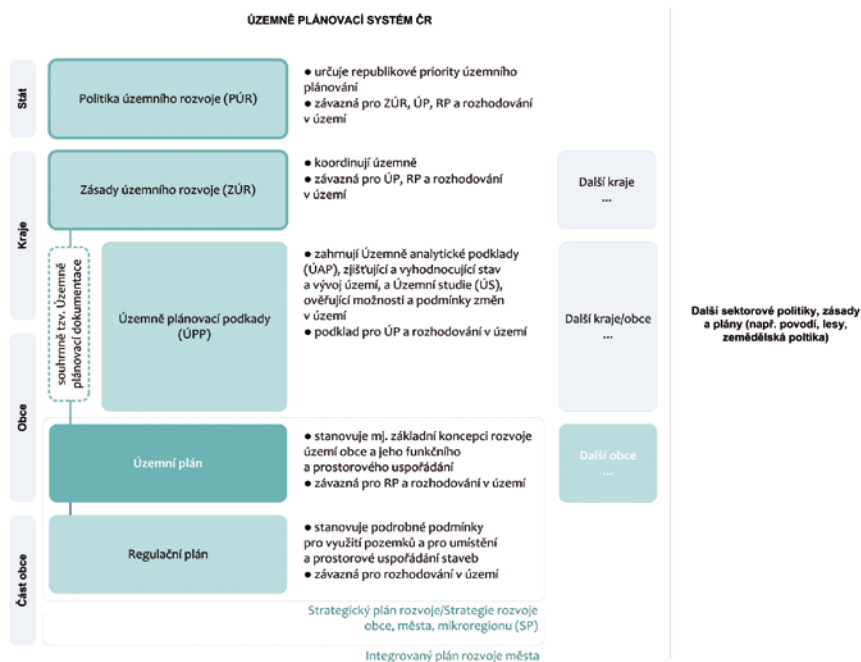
ÚZEMNĚ PLÁNOVACÍ SYSTÉM ČR

Stát

Politika územního rozvoje (PÚR)

● určuje republikové priority územního plánování
● závazná pro ZÚR, ÚP, RP a rozhodování v území

Kraje

Zásady územního rozvoje (ZÚR)

● koordinují územně
● závazná pro ÚP, RP a rozhodování v území

Další kraje
...

souhrnně tzv. Územně plánovací dokumentace

Územně plánovací podkady (ÚPP)

● zahrnují Územně analytické podklady (ÚAP), zjišťující a vyhodnocující stav a vývoj území, a Územní studie (ÚS), ověřující možnosti a podmínky změn v území
● podklad pro ÚP a rozhodování v území

Další kraje/obce
...

Další sektorové politiky, zásady a plány (např. povodí, lesy, zemědělská poltika)

Obce

Územní plán

● stanovuje mj. základní koncepci rozvoje území obce a jeho funkčního a prostorového uspořádání
● závazná pro RP a rozhodování v území

Další obce
...

Část obce

Regulační plán

● stanovuje podrobné podmínky pro využití pozemků a pro umístění a prostorové uspořádání staveb
● závazná pro rozhodování v území

Strategický plán rozvoje/Strategie rozvoje obce, města, mikroregionu (SP)

Integrovaný plán rozvoje města